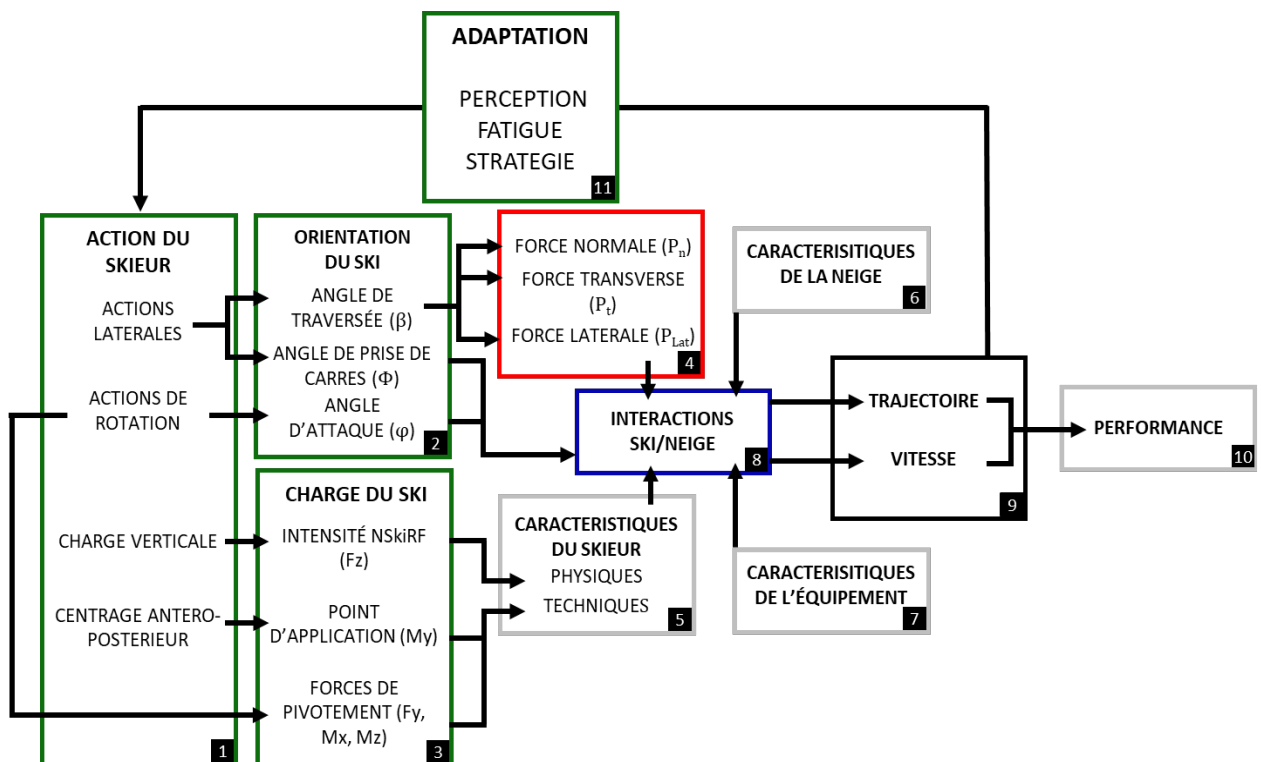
ADAPTATION

PERCEPTION
FATIGUE
STRATEGIE
11

ACTION DU SKIEUR

ACTIONS LATERALES

ACTIONS DE ROTATION

CHARGE VERTICALE

CENTRAGE ANTERO-POSTERIEUR
1

ORIENTATION DU SKI

ANGLE DE TRAVERSÉE (β)

ANGLE DE PRISE DE CARRES (Φ)

ANGLE D'ATTAQUE (φ)
2

CHARGE DU SKI

INTENSITÉ NSkiRF (Fz)

POINT D'APPLICATION (My)

FORCES DE PIVOTEMENT (Fy, Mx, Mz)
3

FORCE NORMALE ($P_n$)
FORCE TRANSVERSE ($P_t$)
FORCE LATERALE ($P_{Lat}$)
4

CARACTERISTIQUES DU SKIEUR
PHYSIQUES
TECHNIQUES
5

CARACTERISITIQUES DE LA NEIGE
6

CARACTERISITIQUES DE L'ÉQUIPEMENT
7

INTERACTIONS SKI/NEIGE
8

TRAJECTOIRE

VITESSE
9

PERFORMANCE
10